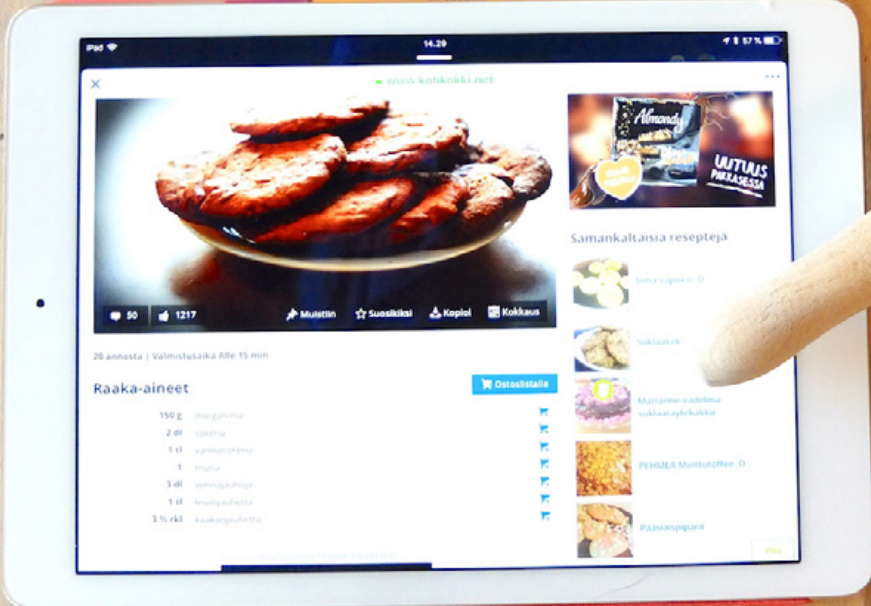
iPad 14.29 57 %

×

www.kotikokki.net

...

50 1217 Muistiin Suosikiksi Kopioi Kokkaus

20 annosta | Valmistusaika Alle 15 min

Raaka-aineet

Ostoslistalle

| | |
|---|---|
| 150 g | margariinia |
| 2 dl | sokeria |
| 1 tl | vaniljasokeria |
| 1 | muna |
| 3 dl | vehnäjauhoja |
| 1 tl | leivinjauhetta |
| 3 ½ rkl | kaakaojauhetta |

Almondy

UUTUUS PAKKASESSA

Samankaltaisia reseptejä

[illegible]

Suklaakek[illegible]

Marjainen-vadelma suklaakakku

PEHMEÄ Minttutoffee

Pääsiäispipari